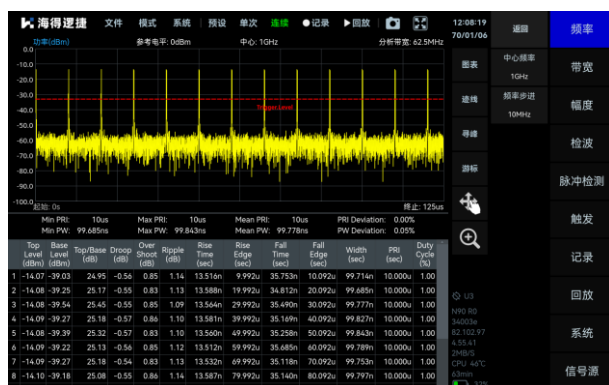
海得逻捷 文件 模式 系统 预设 单次 连续 ●记录 ▶回放

功率(dBm) 参考电平: 0dBm 中心: 1GHz 分析带宽: 62.5MHz

0.0
-10.0
-20.0
-30.0
-40.0
-50.0
-60.0
-70.0
-80.0
-90.0
-100.0

Trigger Level

起始: 0s 终止: 125us

Min PRI: 10us Max PRI: 10us Mean PRI: 10us PRI Deviation: 0.00%
Min PW: 99.685ns Max PW: 99.843ns Mean PW: 99.778ns PW Deviation: 0.05%

| | Top Level (dBm) | Base Level (dBm) | Top/Base (dB) | Droop (dB) | Over Shoot (dB) | Ripple (dB) | Rise Time (sec) | Rise Edge (sec) | Fall Time (sec) | Fall Edge (sec) | Width (sec) | PRI (sec) | Duty Cycle (%) |
|---|---|---|---|---|---|---|---|---|---|---|---|---|---|
| 1 | -14.07 | -39.03 | 24.95 | -0.56 | 0.85 | 1.14 | 13.516n | 9.992u | 35.753n | 10.092u | 99.714n | 10.000u | 1.00 |
| 2 | -14.08 | -39.25 | 25.17 | -0.55 | 0.83 | 1.13 | 13.588n | 19.992u | 34.812n | 20.092u | 99.685n | 10.000u | 1.00 |
| 3 | -14.08 | -39.54 | 25.45 | -0.55 | 0.85 | 1.09 | 13.564n | 29.992u | 35.490n | 30.092u | 99.777n | 10.000u | 1.00 |
| 4 | -14.09 | -39.27 | 25.18 | -0.57 | 0.83 | 1.14 | 13.581n | 39.992u | 35.169n | 40.092u | 99.827n | 10.000u | 1.00 |
| 5 | -14.08 | -39.39 | 25.32 | -0.57 | 0.86 | 1.13 | 13.560n | 49.992u | 35.258n | 50.092u | 99.843n | 10.000u | 1.00 |
| 6 | -14.09 | -39.22 | 25.13 | -0.56 | 0.85 | 1.12 | 13.512n | 59.992u | 35.685n | 60.092u | 99.789n | 10.000u | 1.00 |
| 7 | -14.09 | -39.27 | 25.18 | -0.54 | 0.83 | 1.13 | 13.532n | 69.992u | 35.118n | 70.092u | 99.753n | 10.000u | 1.00 |
| 8 | -14.10 | -39.18 | 25.08 | -0.55 | 0.86 | 1.14 | 13.587n | 79.992u | 35.140n | 80.092u | 99.797n | 10.000u | 1.00 |

12:08:19
70/01/06

返回
图表
中心频率
1GHz
迹线
频率步进
10MHz
寻峰
游标

U3
N90 R0
3400Sr
82.102.97
4.55.61
2MB/S
CPU 46℃
63min

频率
带宽
幅度
检波
脉冲检测
触发
记录
回放
系统
信号源